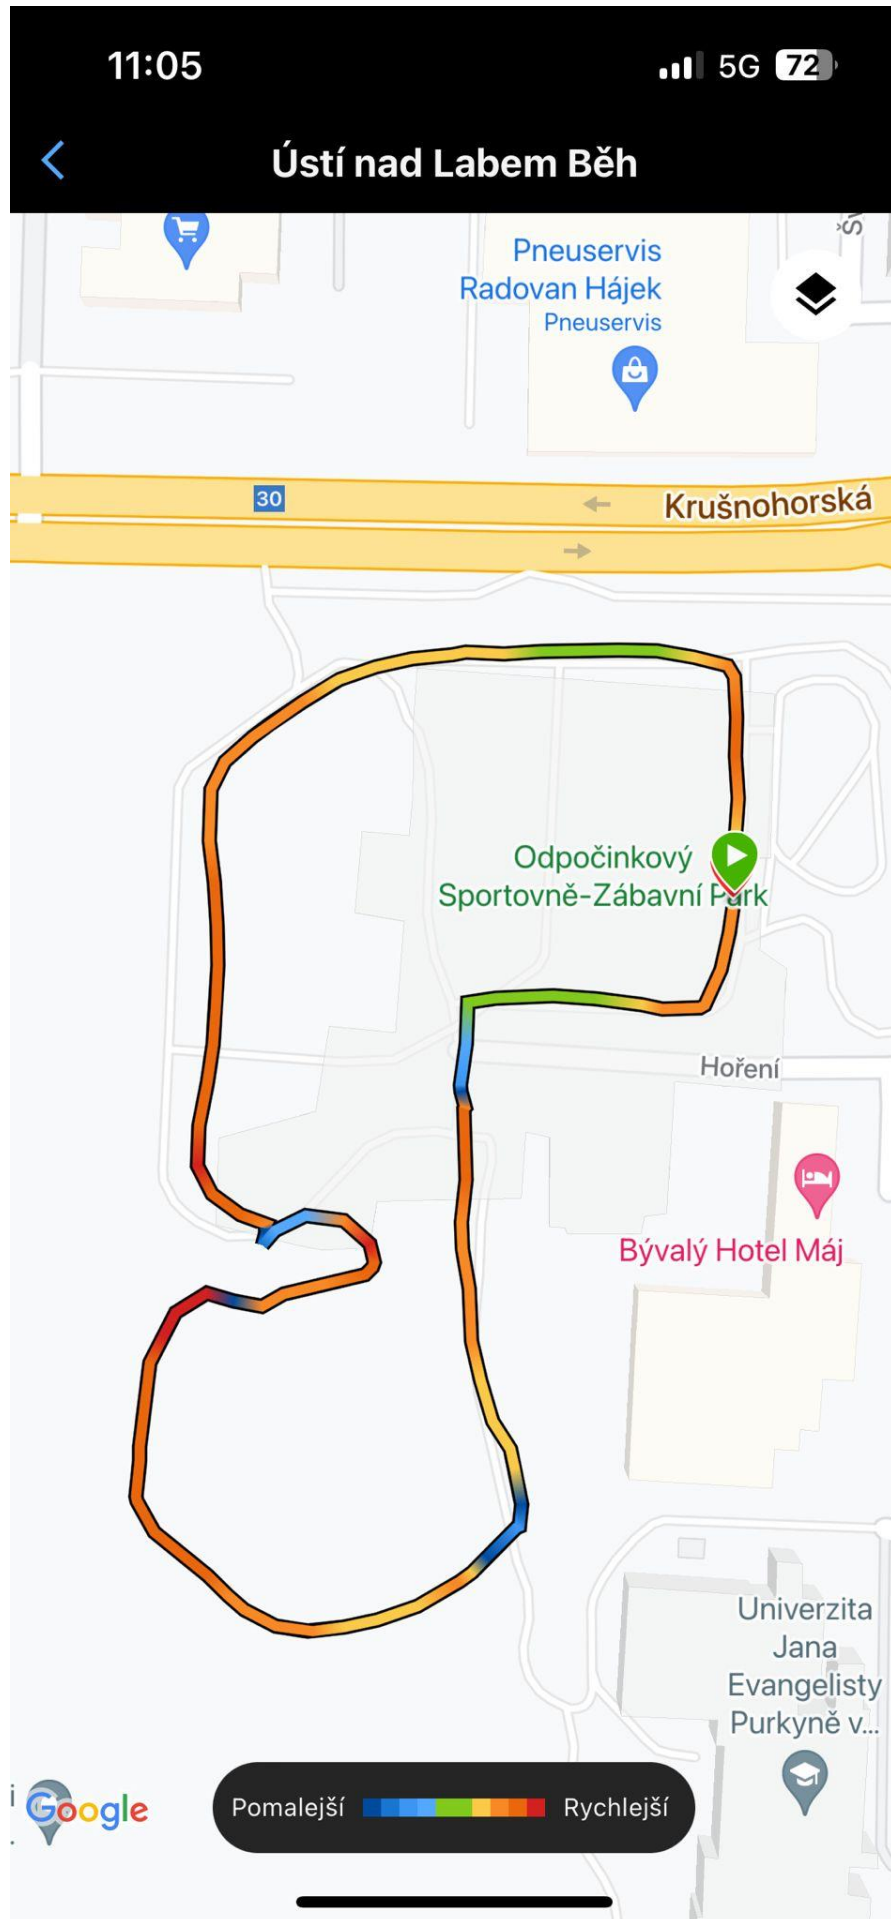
11:05 5G 72

Ústí nad Labem Běh

Pneuservis Radovan Hájek
Pneuservis

30 Krušnohorská

Odpočinkový Sportovně-Zábavní Park

Hoření

Bývalý Hotel Máj

Univerzita Jana Evangelisty Purkyně v...

Google

Pomalejší Rychlejší